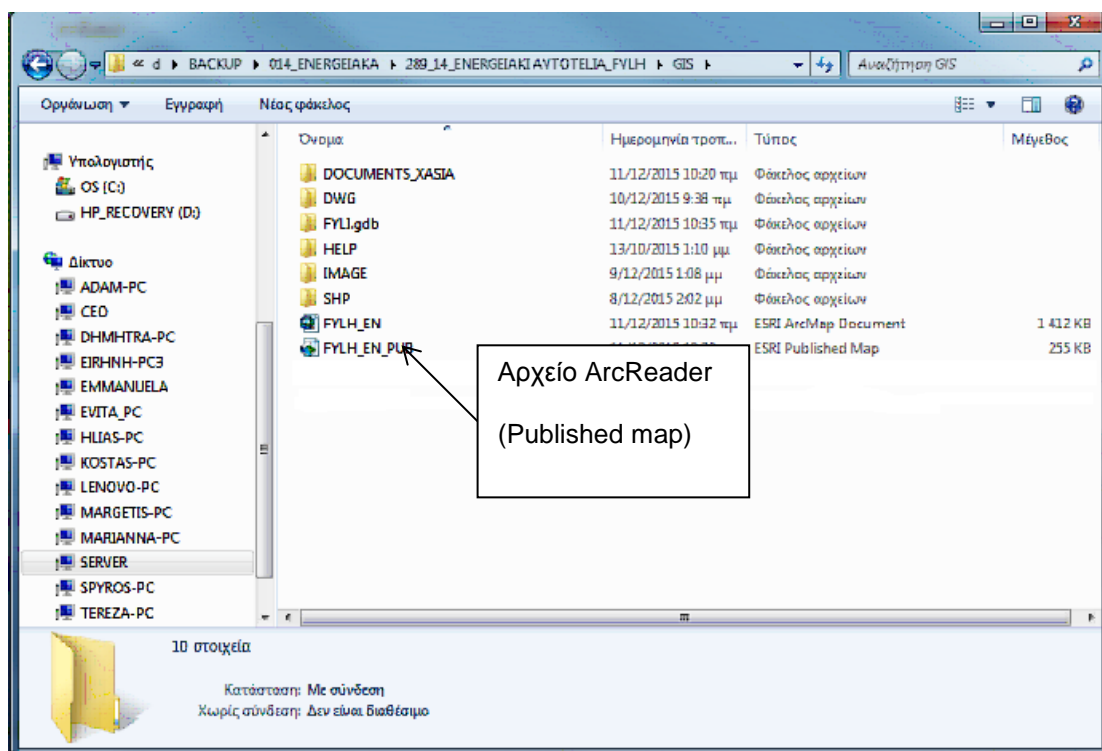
« d ▸ BACKUP ▸ 014_ENERGEIAKA ▸ 289_14_ENERGEIAKI AYTOTELIA_FYLH ▸ GIS ▸

Αναζήτηση GIS

Οργάνωση ▾ Εγγραφή Νέος φάκελος

Υπολογιστής
OS (C:)
HP_RECOVERY (D:)

Δίκτυο
ADAM-PC
CEO
DHMHTRA-PC
EIRHNH-PC3
EMMANUELA
EVITA_PC
HLIAS-PC
KOSTAS-PC
LENOVO-PC
MARGETIS-PC
MARIANNA-PC
SERVER
SPYROS-PC
TEREZA-PC

| Όνομα | Ημερομηνία τροπ... | Τύπος | Μέγεθος |
|---|---|---|---|
| DOCUMENTS_XASIA | 11/12/2015 10:20 πμ | Φάκελος αρχείων | |
| DWG | 10/12/2015 9:38 πμ | Φάκελος αρχείων | |
| FYLI.gdb | 11/12/2015 10:35 πμ | Φάκελος αρχείων | |
| HELP | 13/10/2015 1:10 μμ | Φάκελος αρχείων | |
| IMAGE | 9/12/2015 1:08 μμ | Φάκελος αρχείων | |
| SHP | 8/12/2015 2:02 μμ | Φάκελος αρχείων | |
| FYLH_EN | 11/12/2015 10:32 πμ | ESRI ArcMap Document | 1 412 KB |
| FYLH_EN_PUB | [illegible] | ESRI Published Map | 255 KB |

Αρχείο ArcReader

(Published map)

10 στοιχεία

Κατάσταση: Με σύνδεση
Χωρίς σύνδεση: Δεν είναι διαθέσιμο